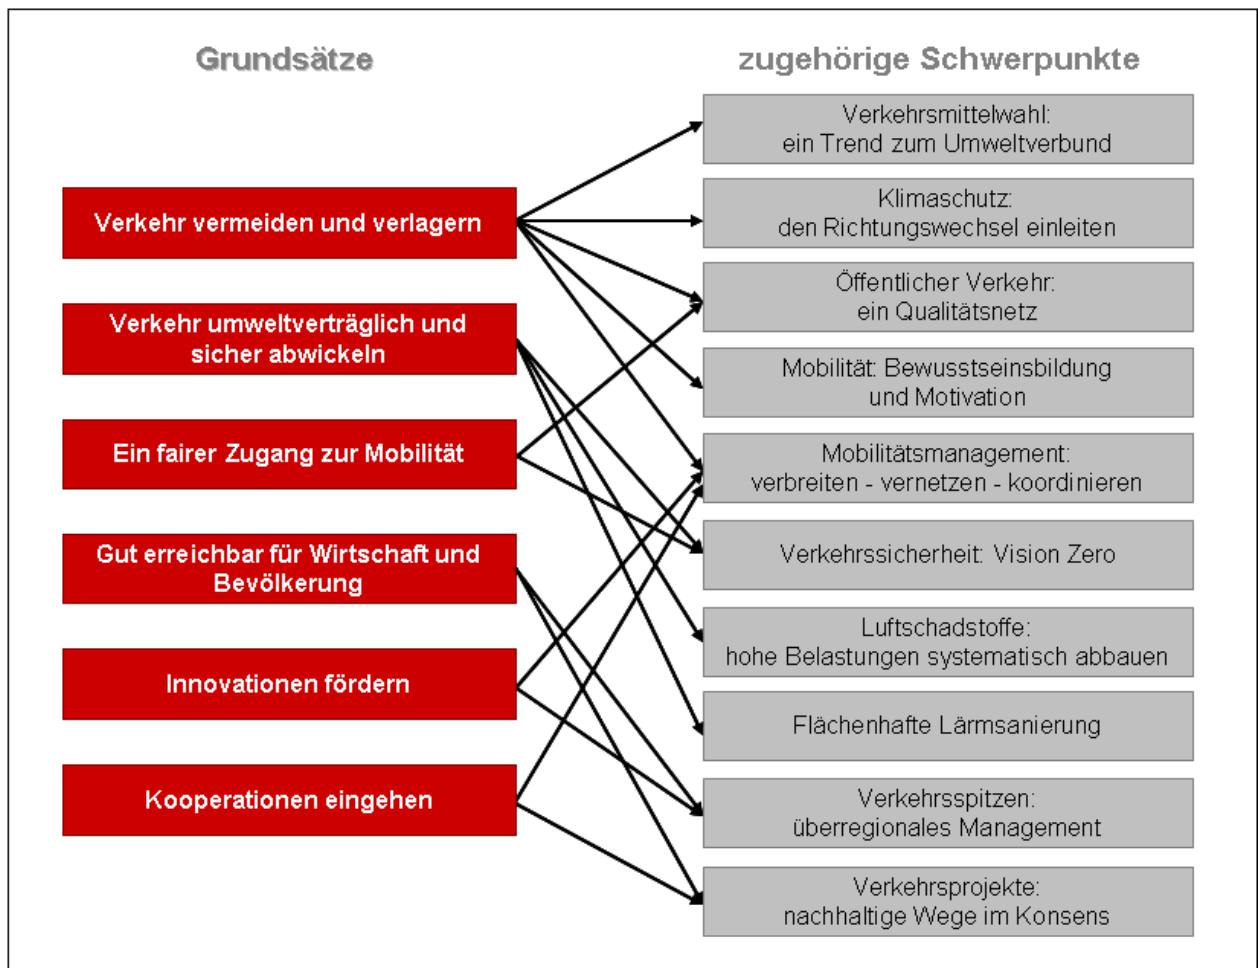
Grundsätze

Verkehr vermeiden und verlagern

Verkehr umweltverträglich und sicher abwickeln

Ein fairer Zugang zur Mobilität

Gut erreichbar für Wirtschaft und Bevölkerung

Innovationen fördern

Kooperationen eingehen

zugehörige Schwerpunkte

Verkehrsmittelwahl: ein Trend zum Umweltverbund

Klimaschutz: den Richtungswechsel einleiten

Öffentlicher Verkehr: ein Qualitätsnetz

Mobilität: Bewusstseinsbildung und Motivation

Mobilitätsmanagement: verbreiten - vernetzen - koordinieren

Verkehrssicherheit: Vision Zero

Luftschadstoffe: hohe Belastungen systematisch abbauen

Flächenhafte Lärmsanierung

Verkehrsspitzen: überregionales Management

Verkehrsprojekte: nachhaltige Wege im Konsens